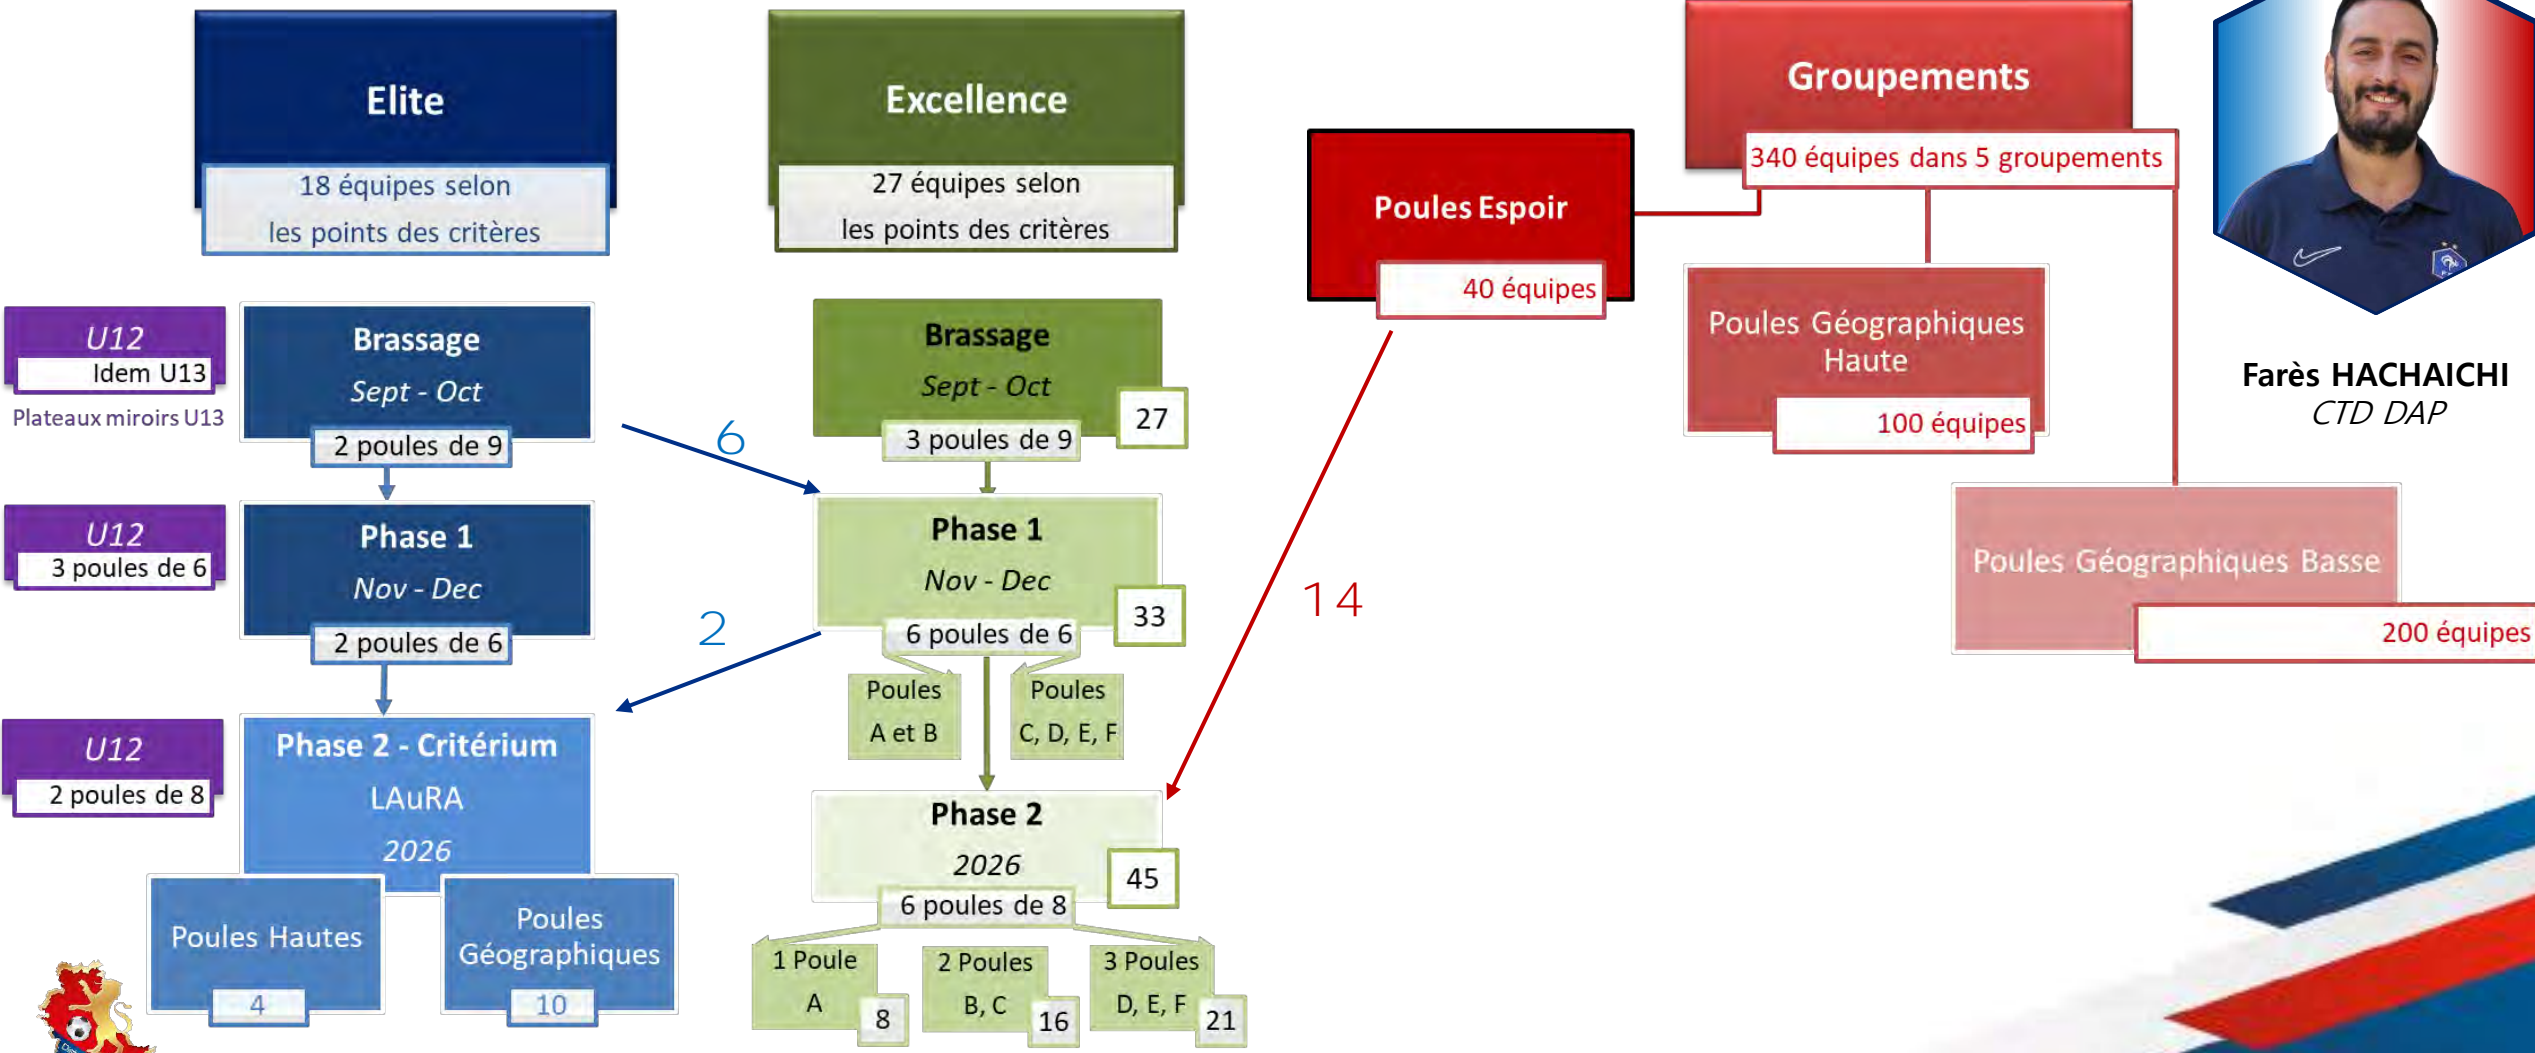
Elite

18 équipes selon les points des critères

Excellence

27 équipes selon les points des critères

Groupements

340 équipes dans 5 groupements

Poules Espoir

40 équipes

Farès HACHAICHI
CTD DAP

U12
Idem U13
Plateaux miroirs U13

Brassage
Sept - Oct
2 poules de 9

Brassage
Sept - Oct
3 poules de 9
27

6

Poules Géographiques Haute
100 équipes

U12
3 poules de 6

Phase 1
Nov - Dec
2 poules de 6

Phase 1
Nov - Dec
6 poules de 6
33

2

14

Poules Géographiques Basse
200 équipes

Poules A et B

Poules C, D, E, F

U12
2 poules de 8

Phase 2 - Critérium
LAuRA
2026

Phase 2
2026
6 poules de 8
45

Poules Hautes
4

Poules Géographiques
10

1 Poule A
8

2 Poules B, C
16

3 Poules D, E, F
21